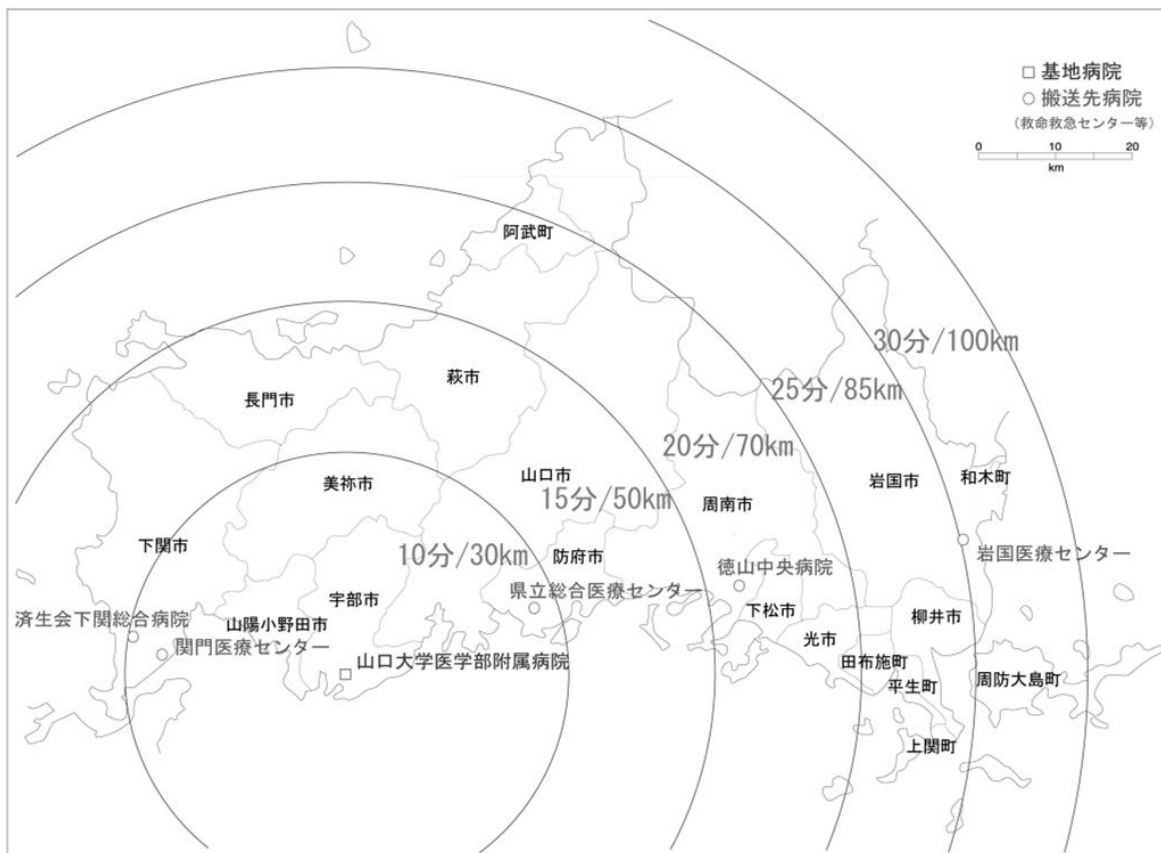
□ 基地病院
○ 搬送先病院
(救命救急センター等)
0 10 20
km

阿武町
30分/100km
25分/85km
萩市
長門市
20分/70km
山口市
美祢市
15分/50km
周南市
岩国市
和木町
下関市
10分/30km
防府市
徳山中央病院
岩国医療センター
県立総合医療センター
済生会下関総合病院
山陽小野田市
宇部市
下松市
柳井市
関門医療センター
光市
山口大学医学部附属病院
田布施町
平生町
周防大島町
上関町